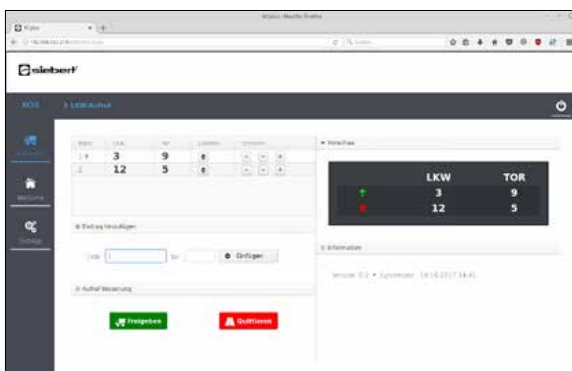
siebert

LKW-Aufruf

| | | |
|---|---|---|
| 1 | 3 | 9 |
| 2 | 12 | 5 |

Eintrag hinzufügen

Einfügen

Aufruf Steuerung

Freigeben

Quittieren

Vorschau

| | LKW | TOR |
|---|---|---|
| ↑ | 3 | 9 |
| ✕ | 12 | 5 |

Informationen

Willkommen

Einstellungen